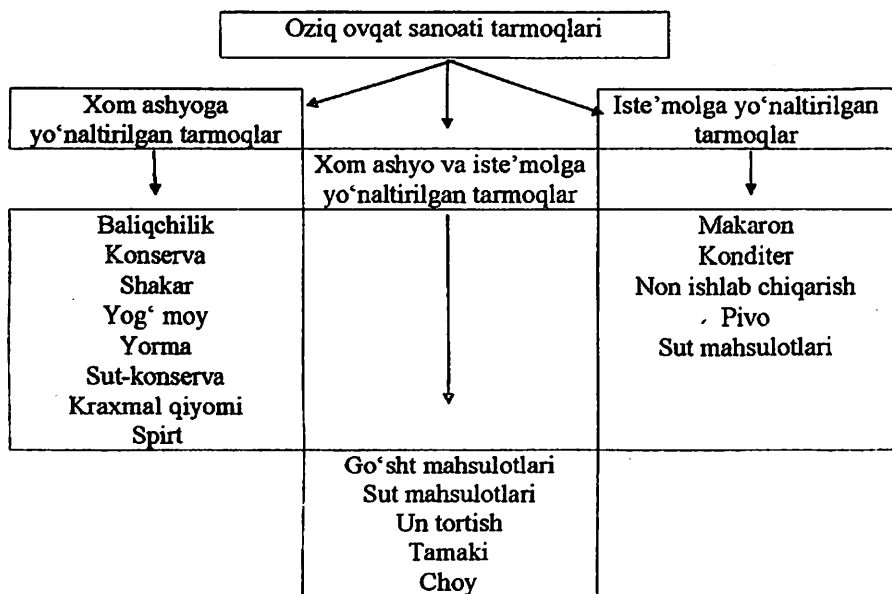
Oziq ovqat sanoati tarmoqlari

Xom ashyoga yo‘naltirilgan tarmoqlar

Xom ashyo va iste’molga yo‘naltirilgan tarmoqlar

Iste’molga yo‘naltirilgan tarmoqlar

Baliqchilik
Konserva
Shakar
Yog‘ moy
Yorma
Sut-konserva
Kraxmal qiyomi
Spirt

Go‘sht mahsulotlari
Sut mahsulotlari
Un tortish
Tamaki
Choy

Makaron
Konditer
Non ishlab chiqarish
Pivo
Sut mahsulotlari